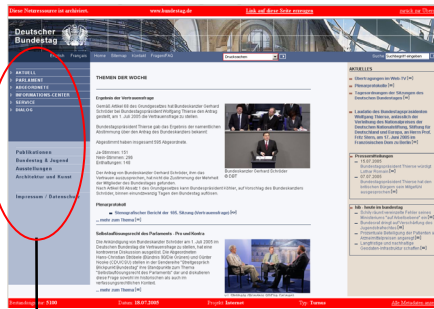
Diese Netzressource ist archiviert. www.bundestag.de Link auf diese Seite anzeigen zurück zur Übersicht

Deutscher Bundestag

English Français Home Sitemap Kontakt Fragen/FAQ Druckversion

AKTUELL
PARLAMENT
ABGEORDNETE
INFORMATIONS-CENTER
SERVICE
DIALOG

Publikationen
Bundestag & Jugend
Ausstellungen
Architektur und Kunst

Impressum / Datenschutz

THEMEN DER WOCHE

Ergebnis der Vertrauensfrage

Gemäß Artikel 68 des Grundgesetzes hat Bundeskanzler Gerhard Schröder die Bundestagspräsident Wolfgang Thierse den Antrag gestellt, am 1. Juli 2005 die Vertrauensfrage zu stellen.

Bundestagspräsident Thierse gab das Ergebnis der namentlichen Abstimmung über den Antrag des Bundeskanzlers bekannt:

Abgestimmt haben insgesamt 595 Abgeordnete.

Ja-Stimmen: 151
Nein-Stimmen: 296
Enthaltungen: 148

Der Antrag von Bundeskanzler Gerhard Schröder, ihm das Vertrauen auszusprechen, hat nicht die Zustimmung der Mehrheit der Mitglieder des Bundestages gefunden.

Bundeskanzler Gerhard Schröder
© DBT

Plenarprotokoll
Stenografischer Bericht der 185. Sitzung (Vertrauensfrage)
... mehr zum Thema

Selbstauflösungsrecht des Parlaments - Pro und Kontra

Die Ankündigung von Bundeskanzler Gerhard Schröder am 1. Juli 2005 im Deutschen Bundestag die Vertrauensfrage zu stellen, hat eine kontroverse Diskussion ausgelöst.
... mehr zum Thema

AKTUELLES
Übertragungen im Web-TV
Plenarprotokolle
Tagesordnungen der Sitzungen des Deutschen Bundestages

Pressemitteilungen

hib - heute im bundestag

Verlinkt aus Nr: 3180 Datum: 10.07.2005 Projekt: Internet Typ: Thema Alle Sitzungen anzeigen